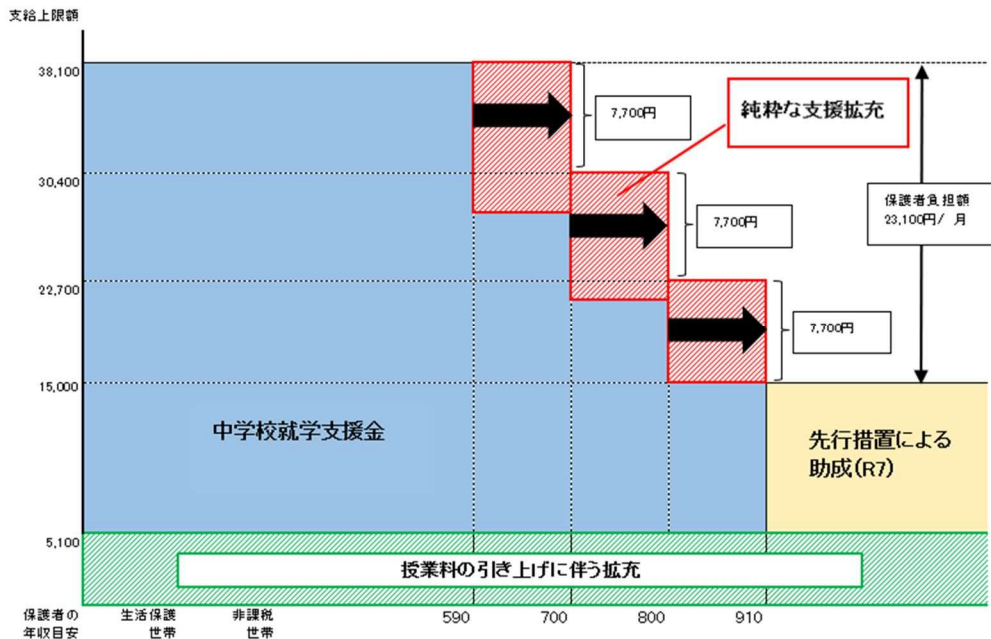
支給上限額

38,100

30,400

22,700

15,000

5,100

7,700円

純粋な支援拡充

7,700円

7,700円

保護者負担額
23,100円／月

中学校就学支援金

先行措置による助成（R7）

授業料の引き上げに伴う拡充

保護者の年収目安

生活保護世帯

非課税世帯

590

700

800

910